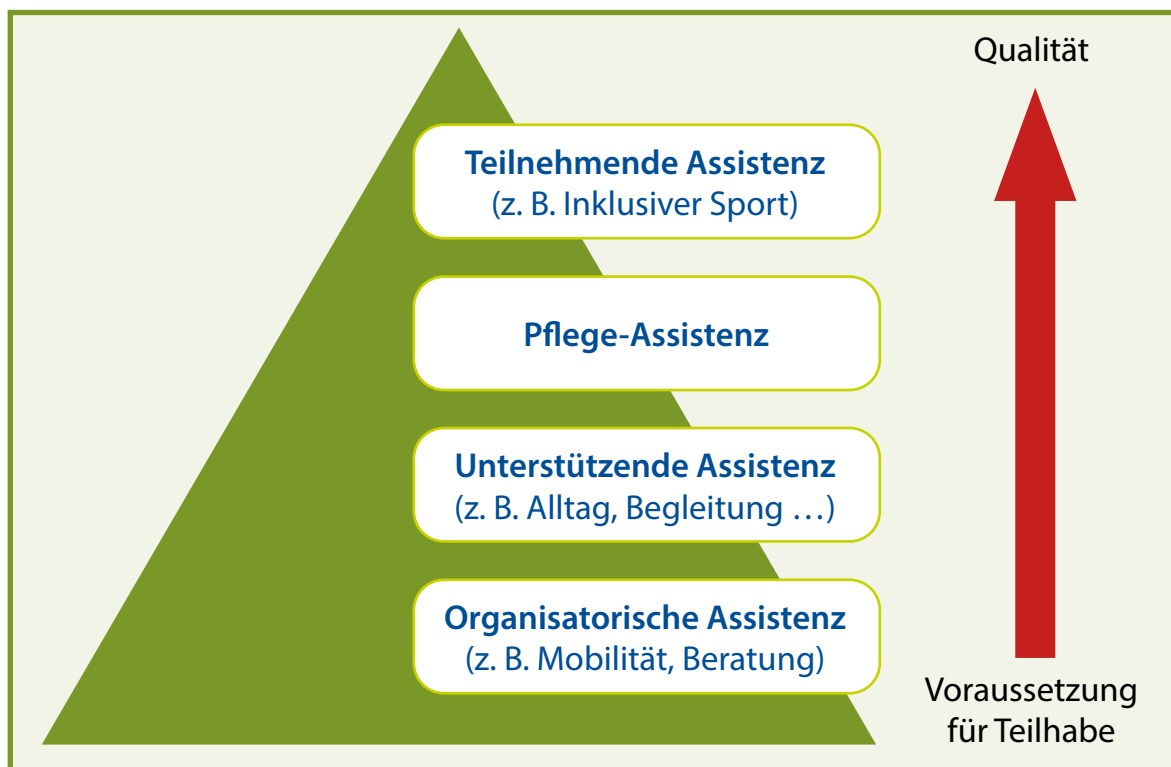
Qualität

Teilnehmende Assistenz
(z. B. Inklusiver Sport)

Pflege-Assistenz

Unterstützende Assistenz
(z. B. Alltag, Begleitung …)

Organisatorische Assistenz
(z. B. Mobilität, Beratung)

Voraussetzung
für Teilhabe